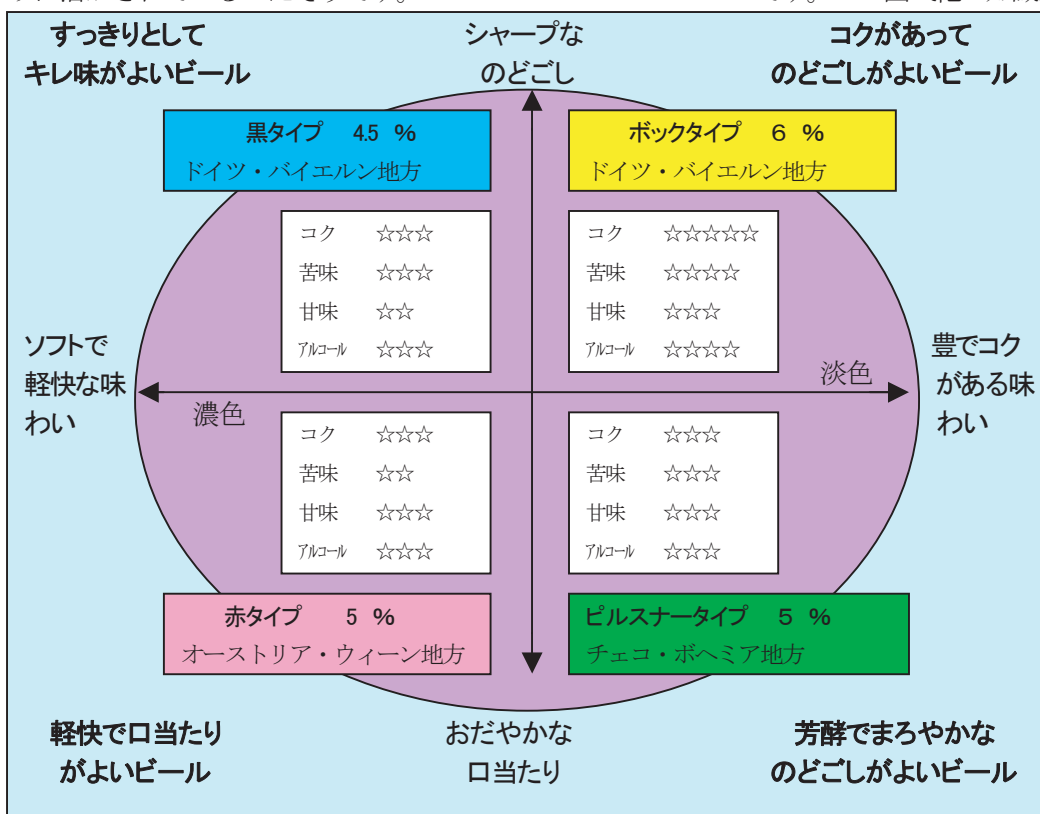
すっきりとして
キレ味がよいビール

シャープな
のどごし

コクがあって
のどごしがよいビール

黒タイプ　4.5 %
ドイツ・バイエルン地方

ボックタイプ　6 %
ドイツ・バイエルン地方

コク ☆☆☆
苦味 ☆☆☆
甘味 ☆☆
アルコール ☆☆☆

コク ☆☆☆☆☆
苦味 ☆☆☆☆
甘味 ☆☆☆
アルコール ☆☆☆☆

ソフトで
軽快な味
わい

濃色

淡色

豊でコク
がある味
わい

コク ☆☆☆
苦味 ☆☆
甘味 ☆☆☆
アルコール ☆☆☆

コク ☆☆☆
苦味 ☆☆☆
甘味 ☆☆☆
アルコール ☆☆☆

赤タイプ　5 %
オーストリア・ウィーン地方

ピルスナータイプ　5 %
チェコ・ボヘミア地方

軽快で口当たり
がよいビール

おだやかな
口当たり

芳醇でまろやかな
のどごしがよいビール